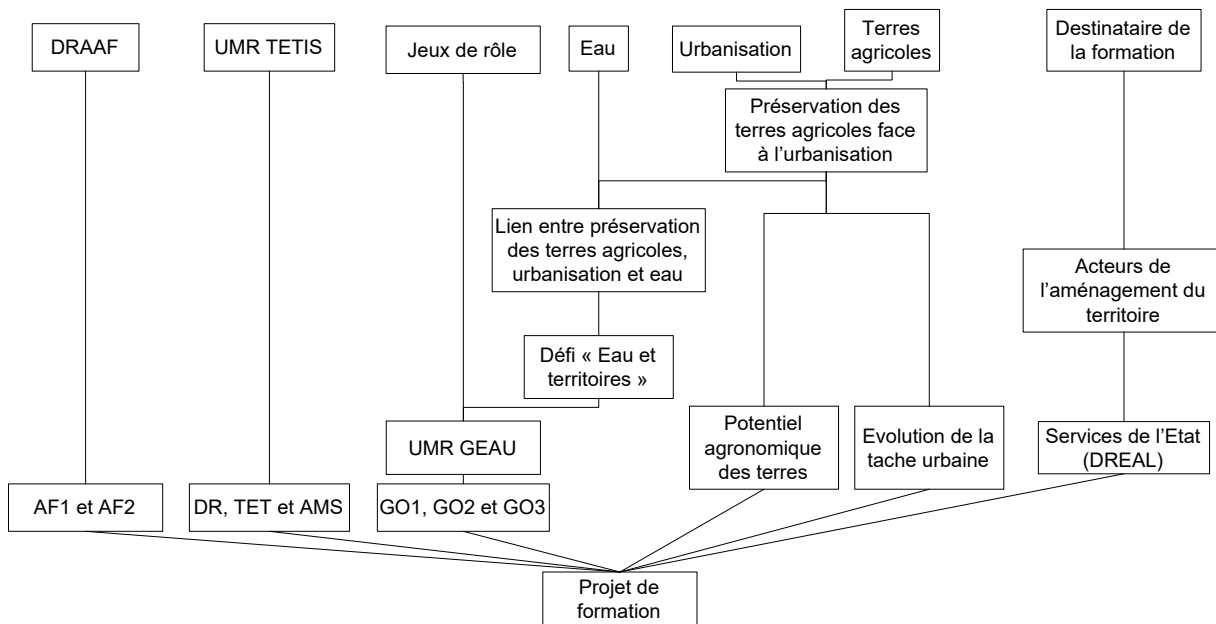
DRAAF

UMR TETIS

Jeux de rôle

Eau

Urbanisation

Terres agricoles

Destinataire de la formation

Préservation des terres agricoles face à l'urbanisation

Lien entre préservation des terres agricoles, urbanisation et eau

Acteurs de l'aménagement du territoire

Défi « Eau et territoires »

UMR GEAU

Potentiel agronomique des terres

Evolution de la tache urbaine

Services de l'Etat (DREAL)

AF1 et AF2

DR, TET et AMS

GO1, GO2 et GO3

Projet de formation